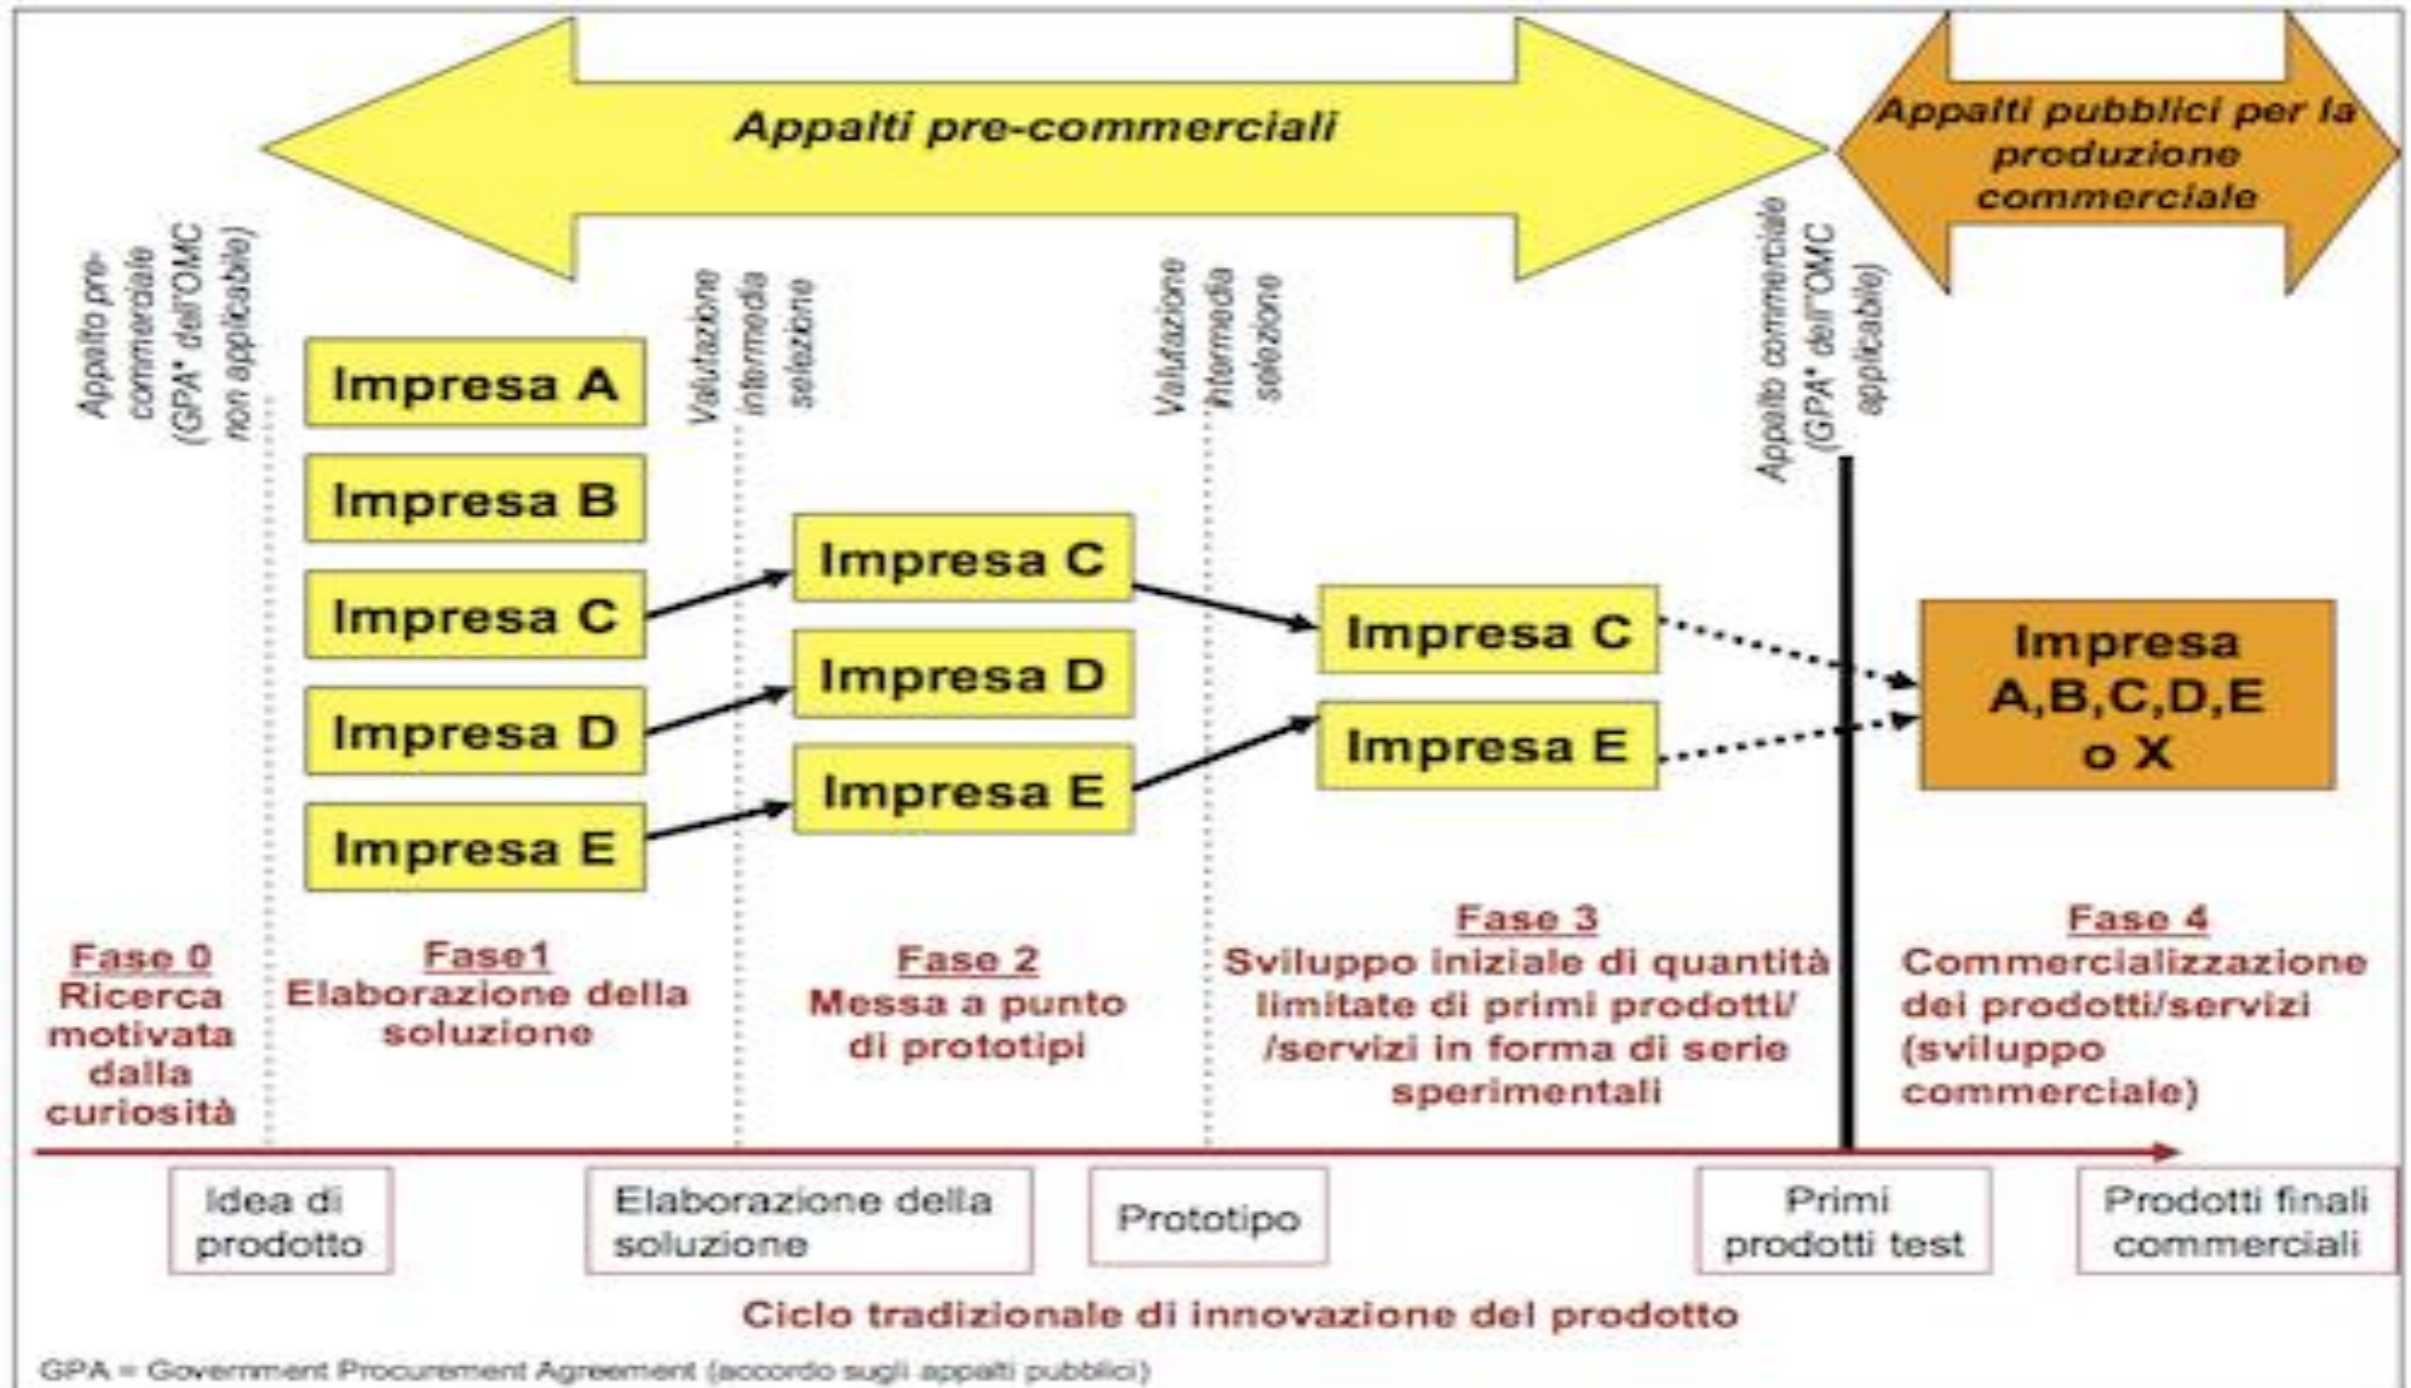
Appalti pre-commerciali

Appalti pubblici per la produzione commerciale

Appalto pre-commerciale (GPA* dell'OMC non applicabile)

Valutazione intermedia selezione

Valutazione intermedia selezione

Appalto commerciale (GPA* dell'OMC applicabile)

Impresa A
Impresa B
Impresa C
Impresa D
Impresa E

Impresa C
Impresa D
Impresa E

Impresa C
Impresa E

Impresa A,B,C,D,E o X

Fase 0
Ricerca motivata dalla curiosità

Fase1
Elaborazione della soluzione

Fase 2
Messa a punto di prototipi

Fase 3
Sviluppo iniziale di quantità limitate di primi prodotti/ /servizi in forma di serie sperimentali

Fase 4
Commercializzazione dei prodotti/servizi (sviluppo commerciale)

Idea di prodotto

Elaborazione della soluzione

Prototipo

Primi prodotti test

Prodotti finali commerciali

Ciclo tradizionale di innovazione del prodotto

GPA = Government Procurement Agreement (accordo sugli appalti pubblici)